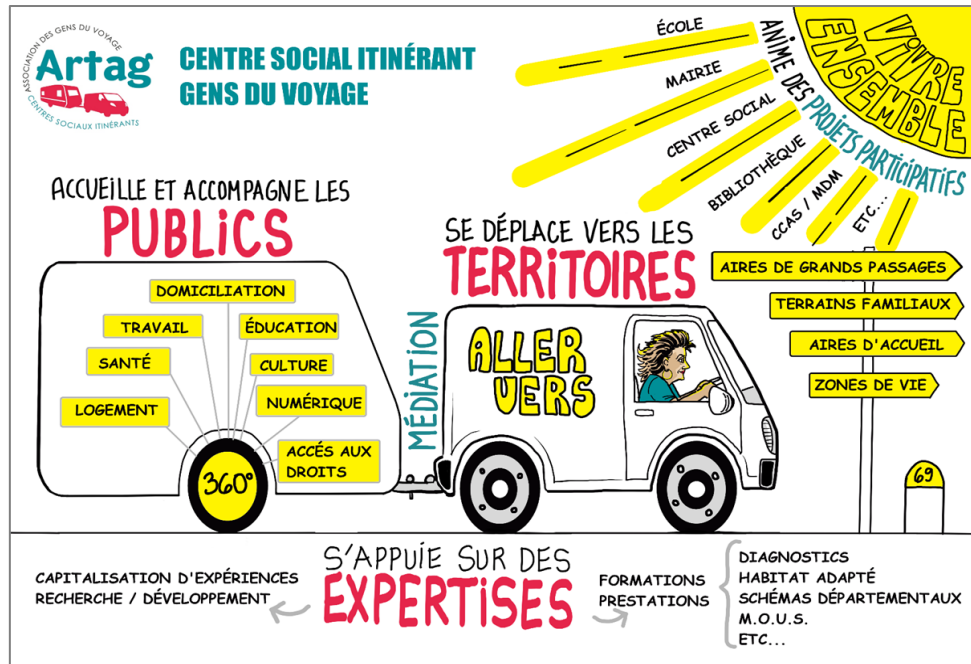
ASSOCIATION DES GENS DU VOYAGE
Artag
CENTRES SOCIAUX ITINÉRANTS

CENTRE SOCIAL ITINÉRANT
GENS DU VOYAGE

VIVRE ENSEMBLE

ANIME DES PROJETS PARTICIPATIFS

ÉCOLE
MAIRIE
CENTRE SOCIAL
BIBLIOTHÈQUE
CCAS / MDM
ETC...

ACCUEILLE ET ACCOMPAGNE LES
PUBLICS

DOMICILIATION
TRAVAIL
ÉDUCATION
SANTÉ
CULTURE
LOGEMENT
NUMÉRIQUE
ACCÉS AUX DROITS
360°

MÉDIATION

SE DÉPLACE VERS LES
TERRITOIRES

ALLER VERS

AIRES DE GRANDS PASSAGES
TERRAINS FAMILIAUX
AIRES D'ACCUEIL
ZONES DE VIE

69

S'APPUIE SUR DES
EXPERTISES

CAPITALISATION D'EXPÉRIENCES
RECHERCHE / DÉVELOPPEMENT

FORMATIONS
PRESTATIONS

DIAGNOSTICS
HABITAT ADAPTÉ
SCHÉMAS DÉPARTEMENTAUX
M.O.U.S.
ETC...